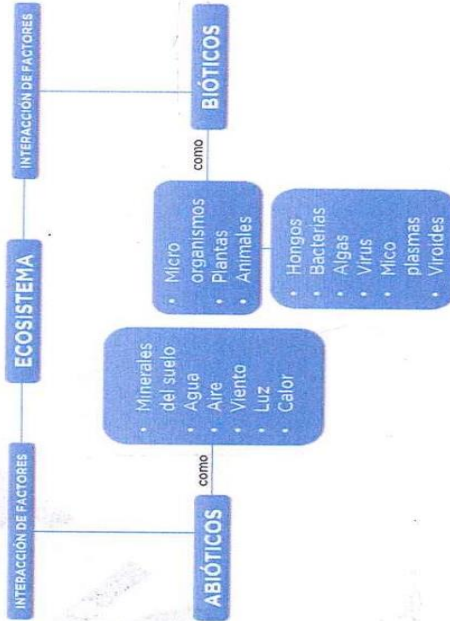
ECOSISTEMA

INTERACCIÓN DE FACTORES

ABIÓTICOS

como

• Minerales del suelo
• Agua
• Aire
• Viento
• Luz
• Calor

INTERACCIÓN DE FACTORES

BIÓTICOS

como

• Micro organismos
• Plantas
• Animales

• Hongos
• Bacterias
• Algas
• Virus
• Mico plasmas
• Viroides